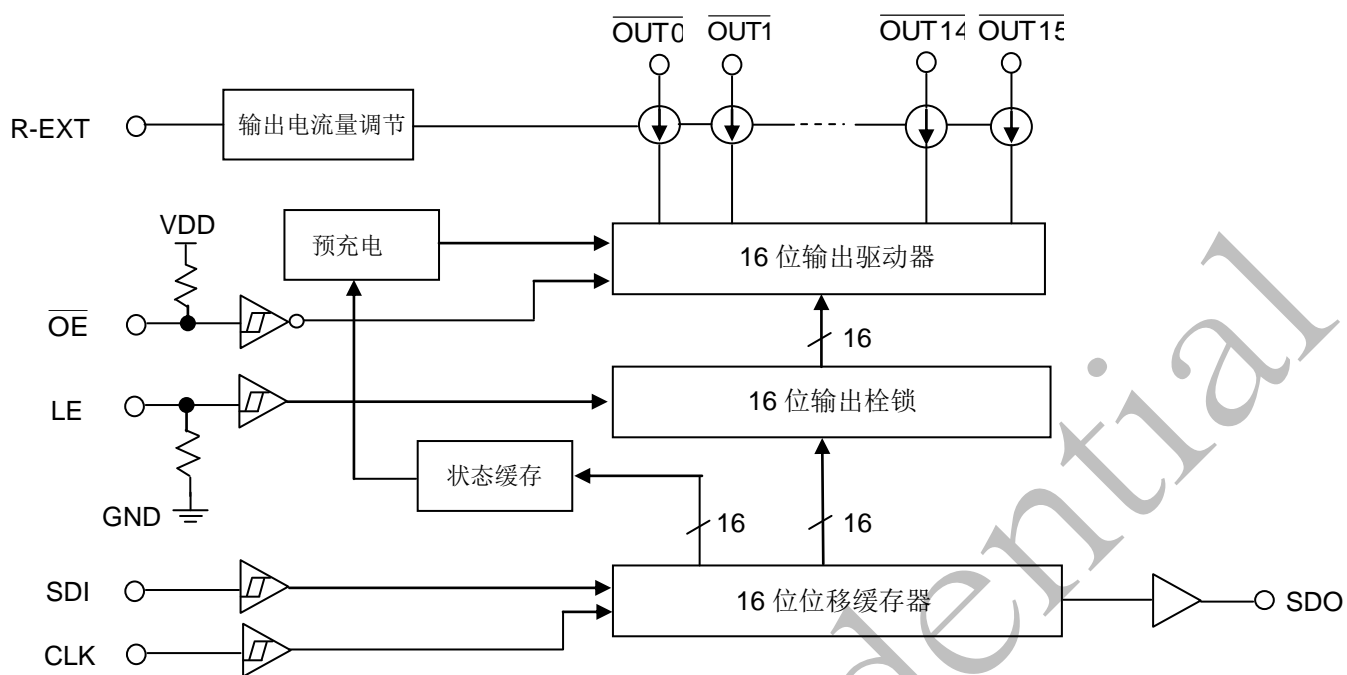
$\overline{\text{OUT0}}$ $\overline{\text{OUT1}}$ $\overline{\text{OUT14}}$ $\overline{\text{OUT15}}$

R-EXT

输出电流量调节

VDD

预充电

16 位输出驱动器

$\overline{\text{OE}}$

16

LE

16 位输出栓锁

状态缓存

GND

16

16

SDI

16 位位移缓存器

SDO

CLK

dential